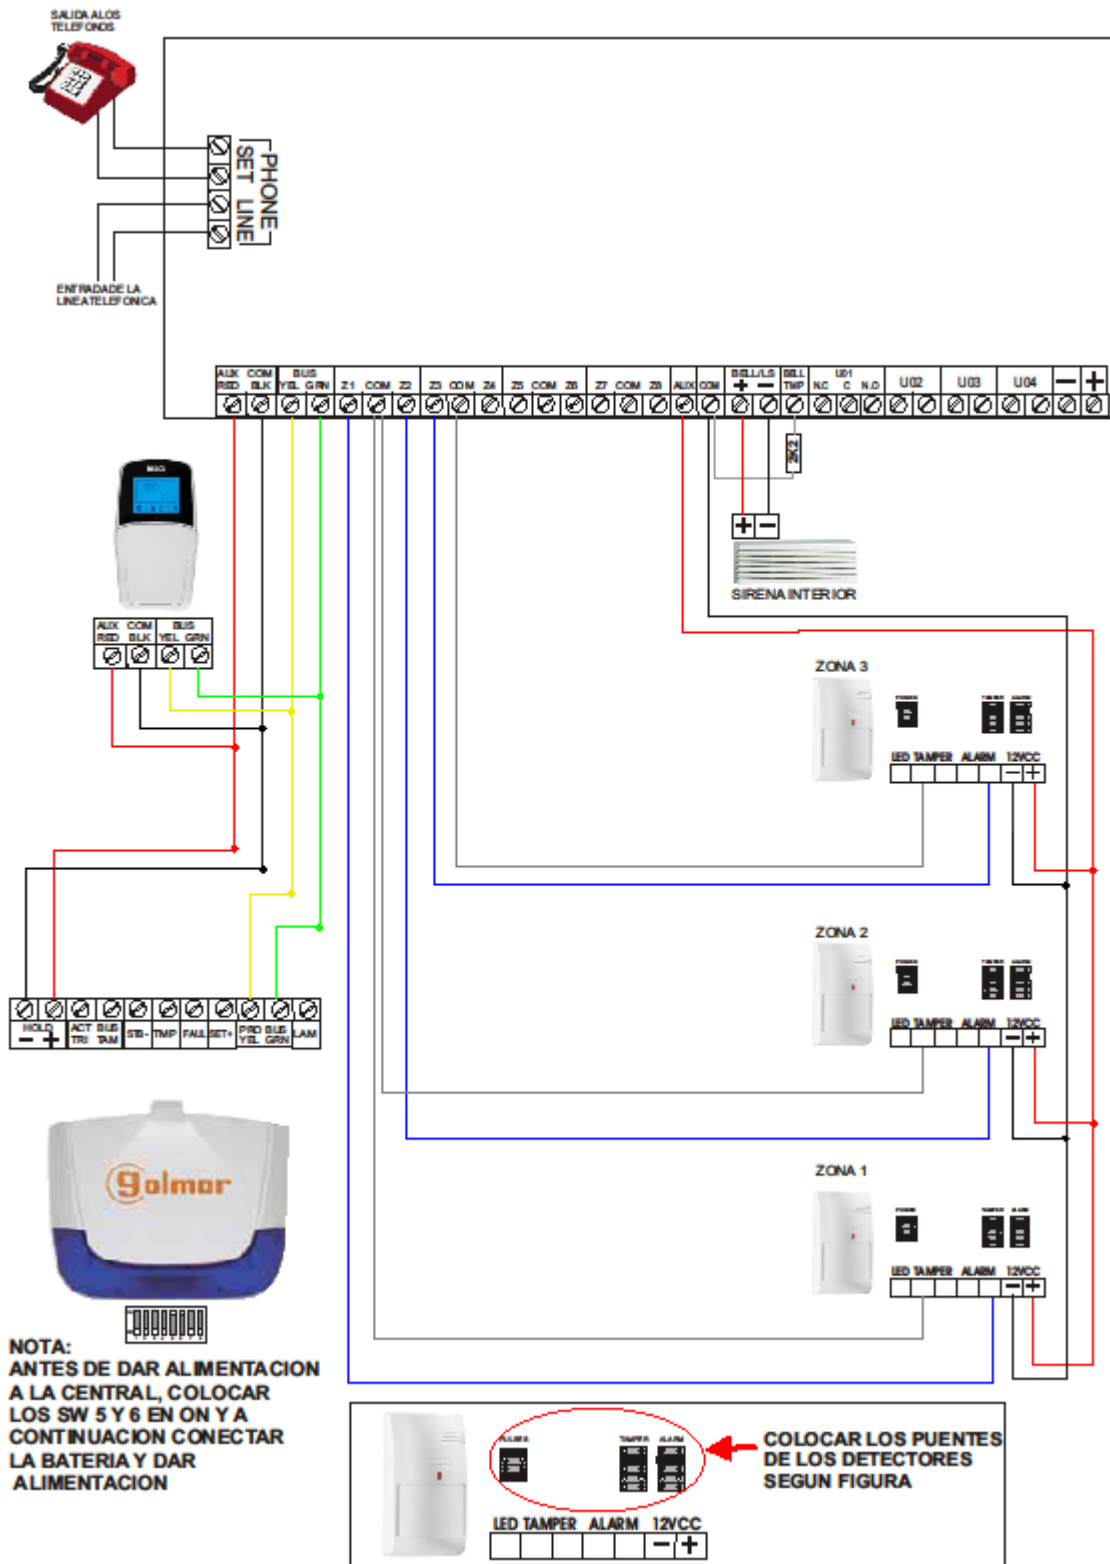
SALIDA ALOS TELEFONOS

PHONE
SET LINE

ENTRADA DE LA LINEA TELEFONICA

AUX RED
COM BLK
BUS YEL GRN
Z1 COM Z2
Z3 COM Z4
Z5 COM Z6
Z7 COM Z8
AUX COM
BELL/LS + −
BELL TMP
U01 NC C NO
U02
U03
U04
− +

2K2

+ −
SIRENA INTERIOR

AUX RED
COM BLK
BUS YEL GRN

ZONA 3
LED TAMPER ALARM 12VCC
− +

ZONA 2
LED TAMPER ALARM 12VCC
− +

ZONA 1
LED TAMPER ALARM 12VCC
− +

HOLD − +
ACT TRI
BUS TAM
STB-
TMP
FAUL
SET+
PRD YEL
BUS GRN
LAM

Golmar

NOTA:
ANTES DE DAR ALIMENTACION A LA CENTRAL, COLOCAR LOS SW 5 Y 6 EN ON Y A CONTINUACION CONECTAR LA BATERIA Y DAR ALIMENTACION

LED TAMPER ALARM 12VCC
− +

COLOCAR LOS PUENTES DE LOS DETECTORES SEGUN FIGURA